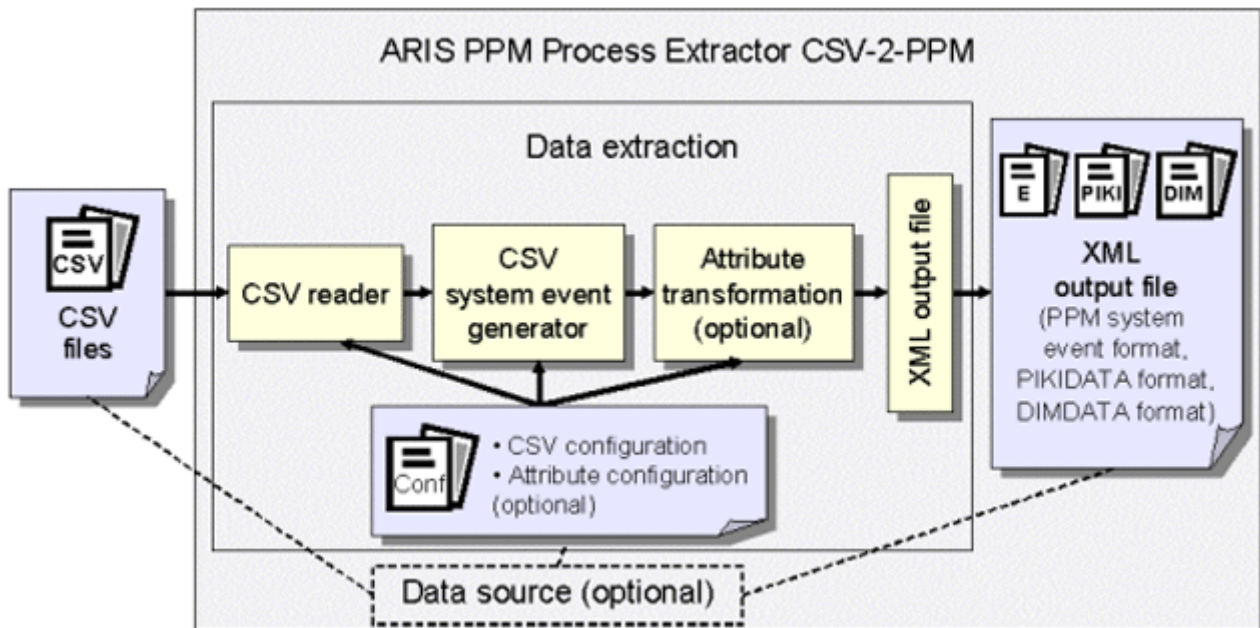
ARIS PPM Process Extractor CSV-2-PPM

Data extraction

CSV

CSV files

CSV reader

CSV system event generator

Attribute transformation (optional)

XML output file

E

PIKI

DIM

XML output file
(PPM system event format, PIKIDATA format, DIMDATA format)

Conf

• CSV configuration
• Attribute configuration (optional)

Data source (optional)